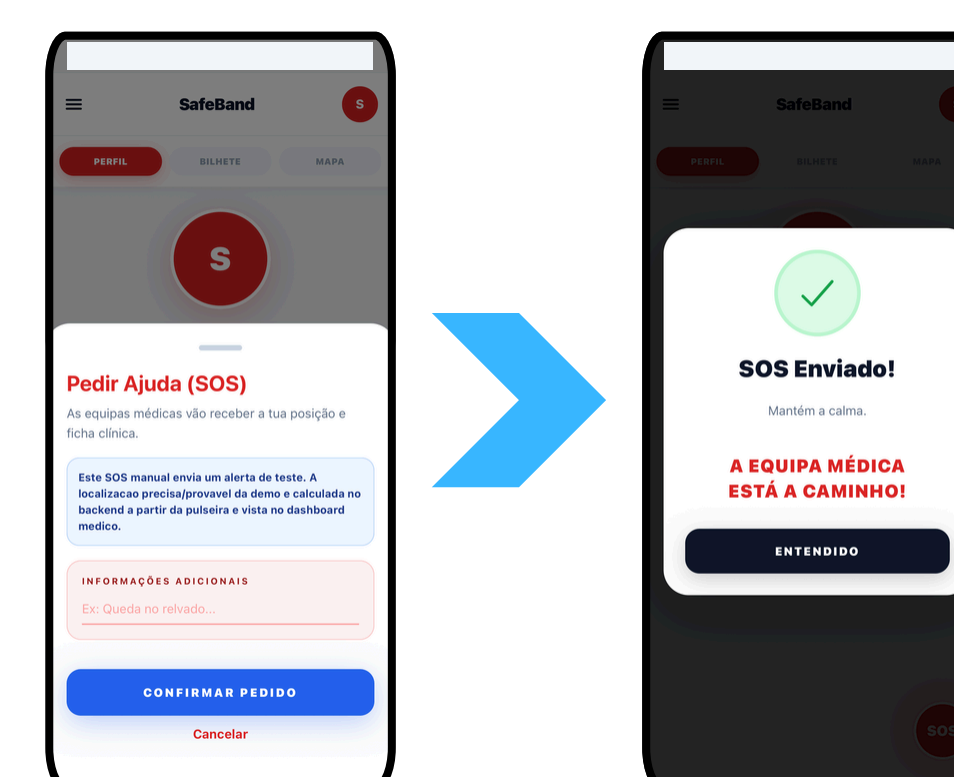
SafeBand

S

PERFIL

BILHETE

MAPA

S

Pedir Ajuda (SOS)

As equipas médicas vão receber a tua posição e ficha clínica.

Este SOS manual envia um alerta de teste. A localizacao precisa/provavel da demo e calculada no backend a partir da pulseira e vista no dashboard medico.

INFORMAÇÕES ADICIONAIS

Ex: Queda no relvado...

CONFIRMAR PEDIDO

Cancelar

SafeBand

PERFIL

BILHETE

MAPA

SOS Enviado!

Mantém a calma.

A EQUIPA MÉDICA ESTÁ A CAMINHO!

ENTENDIDO

SOS